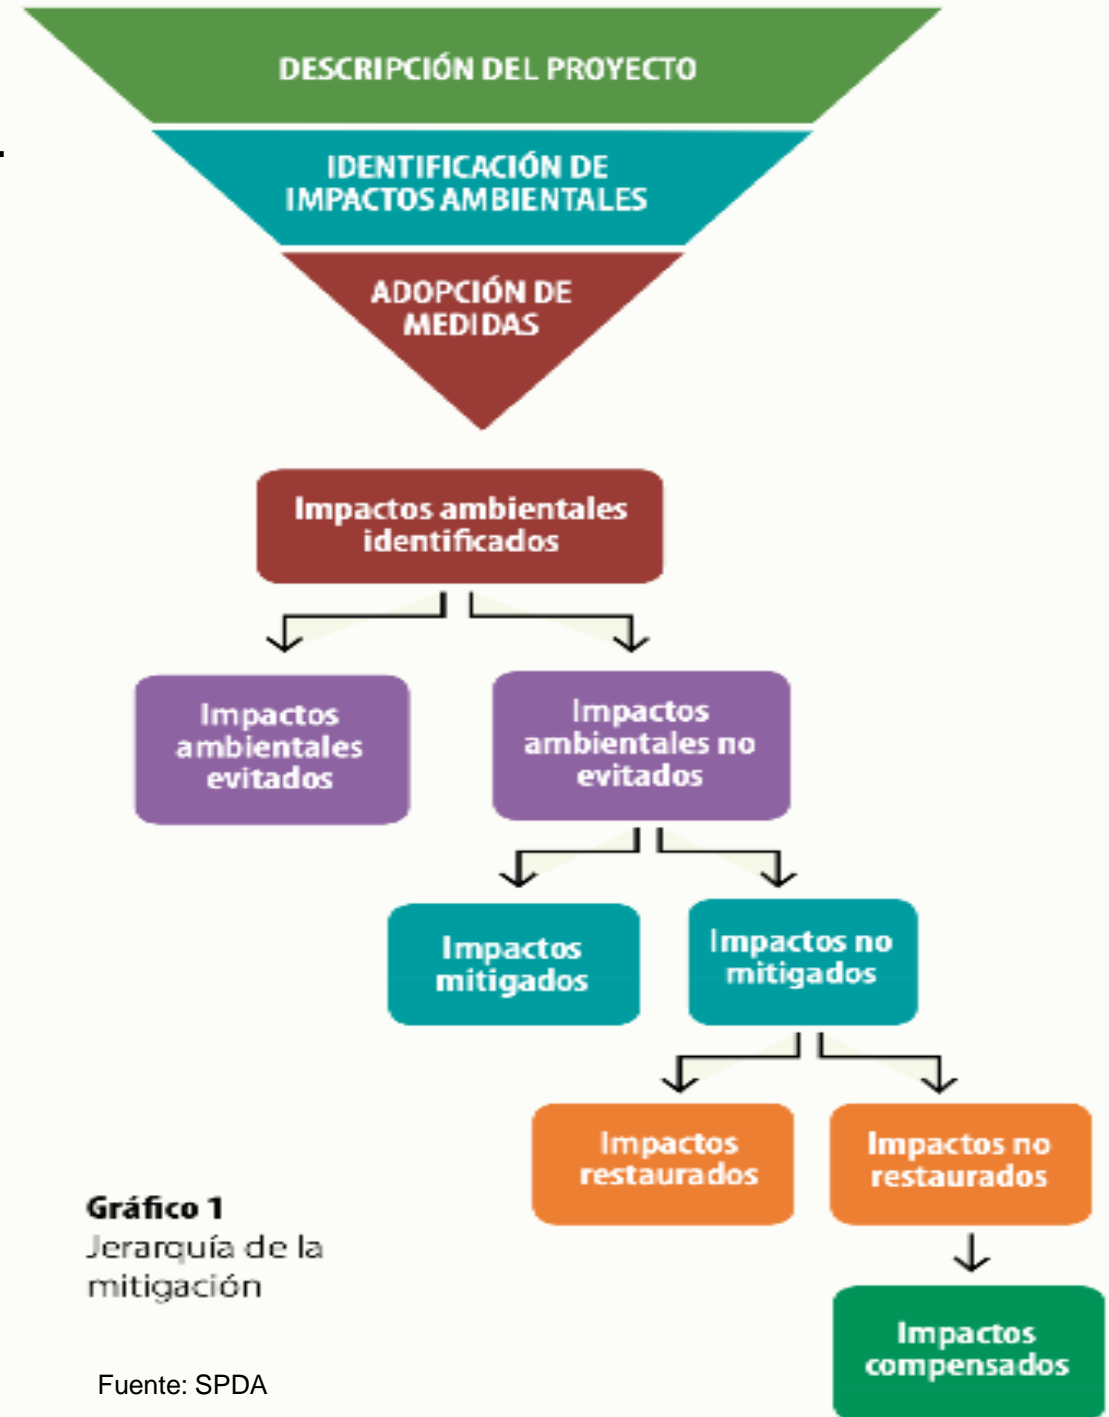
DESCRIPCIÓN DEL PROYECTO

IDENTIFICACIÓN DE IMPACTOS AMBIENTALES

ADOPCIÓN DE MEDIDAS

Impactos ambientales identificados

Impactos ambientales evitados

Impactos ambientales no evitados

Impactos mitigados

Impactos no mitigados

Impactos restaurados

Impactos no restaurados

Impactos compensados

Gráfico 1
Jerarquía de la mitigación

Fuente: SPDA